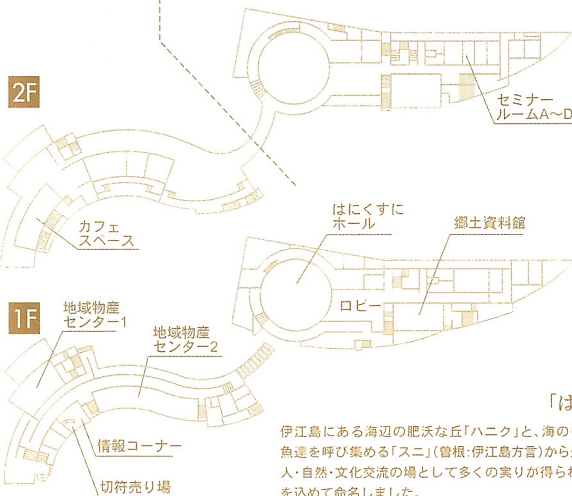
2F

セミナールームA~D

カフェスペース

はにくすにホール

郷土資料館

1F

ロビー

地域物産センター1

地域物産センター2

情報コーナー

切符売り場

「は

伊江島にある海辺の肥沃な丘「ハニク」と、海の魚達を呼び集める「スニ」(曽根:伊江島方言)から人・自然・文化交流の場として多くの実りが得られを込めて命名しました。